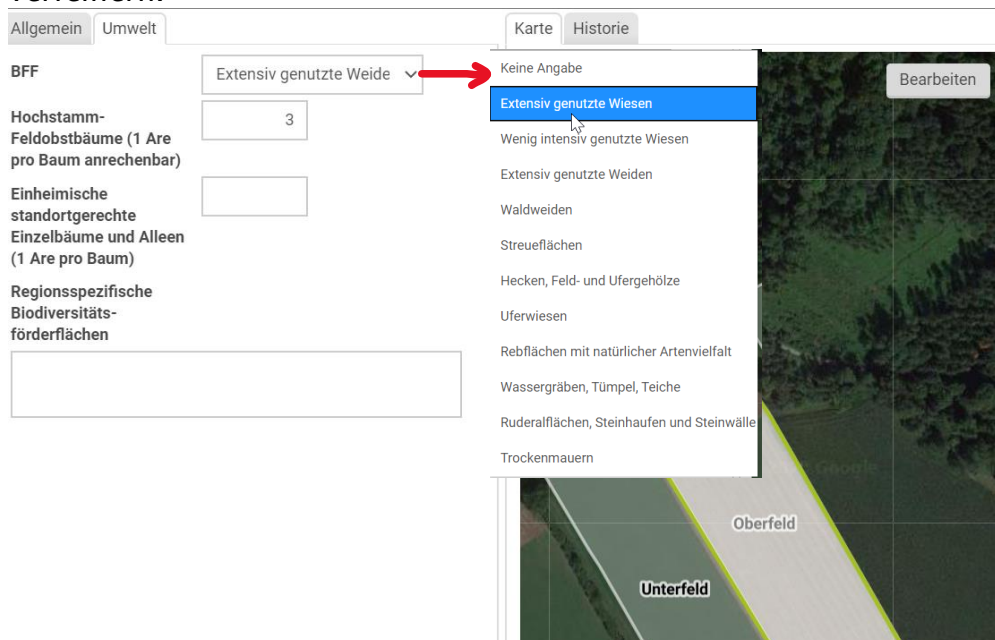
Allgemein Umwelt

BFF

Extensiv genutzte Weide

Hochstamm-Feldobstbäume (1 Are pro Baum anrechenbar)

3

Einheimische standortgerechte Einzelbäume und Alleen (1 Are pro Baum)

Regionsspezifische Biodiversitätsförderflächen

Karte Historie

Keine Angabe
Extensiv genutzte Wiesen
Wenig intensiv genutzte Wiesen
Extensiv genutzte Weiden
Waldweiden
Streueflächen
Hecken, Feld- und Ufergehölze
Uferwiesen
Rebflächen mit natürlicher Artenvielfalt
Wassergräben, Tümpel, Teiche
Ruderalflächen, Steinhaufen und Steinwälle
Trockenmauern

Bearbeiten

Google

Oberfeld

Unterfeld